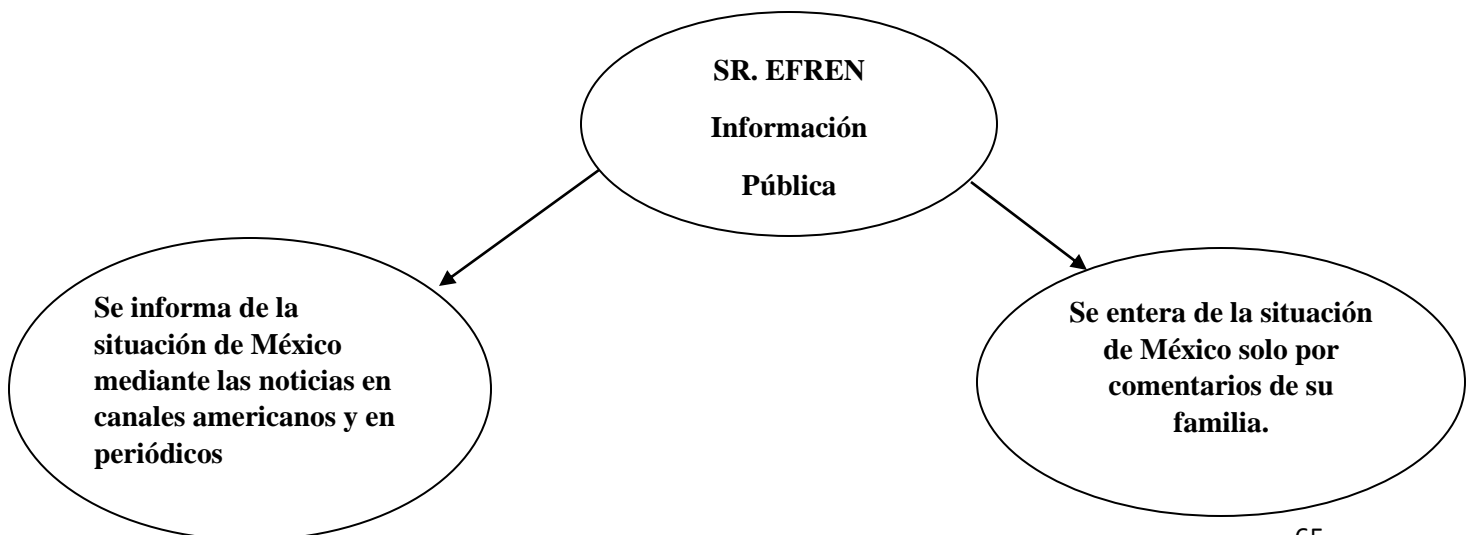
SR. EFREN
Información
Pública

Se informa de la situación de México mediante las noticias en canales americanos y en periódicos

Se entera de la situación de México solo por comentarios de su familia.

65